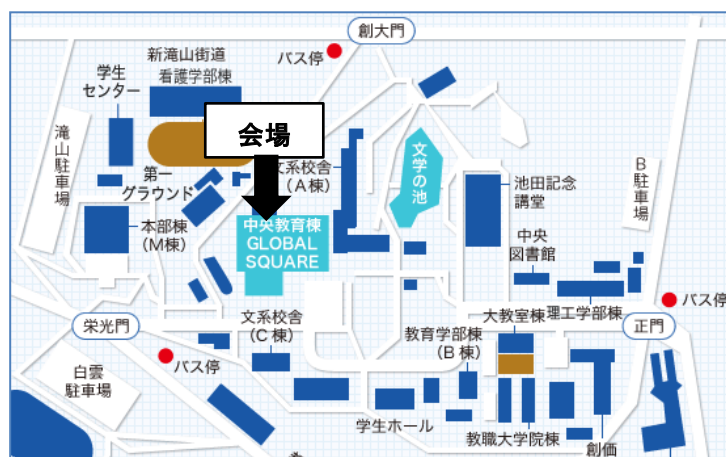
創大門

バス停

新滝山街道

看護学部棟

学生センター

会場

滝山駐車場

第一グラウンド

文系校舎（A棟）

文学の池

池田記念講堂

B駐車場

本部棟（M棟）

中央教育棟 GLOBAL SQUARE

中央図書館

栄光門

文系校舎（C棟）

大教室棟

理工学部棟

バス停

正門

教育学部棟（B棟）

白雲駐車場

バス停

学生ホール

教職大学院棟

創価